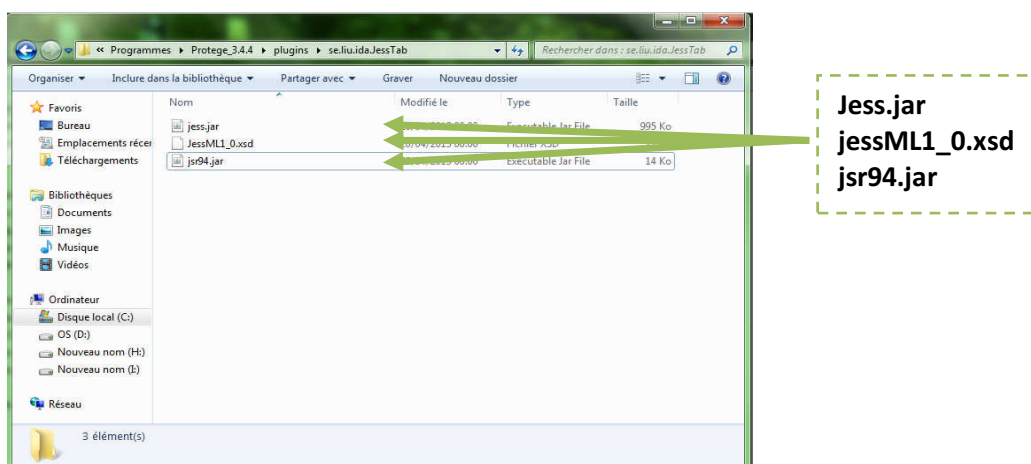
« Programmes ▸ Protege_3.4.4 ▸ plugins ▸ se.liu.ida.JessTab

Rechercher dans : se.liu.ida.JessTab

Organiser ▾ Inclure dans la bibliothèque ▾ Partager avec ▾ Graver Nouveau dossier

Favoris
Bureau
Emplacements réce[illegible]
Téléchargements

Bibliothèques
Documents
Images
Musique
Vidéos

Ordinateur
Disque local (C:)
OS (D:)
Nouveau nom (H:)
Nouveau nom (I:)

Réseau

| Nom | Modifié le | Type | Taille |
|---|---|---|---|
| jess.jar | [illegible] | Executable Jar File | 995 Ko |
| JessML1_0.xsd | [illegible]/04/2013 00:00 | Fichier XSD | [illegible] |
| jsr94.jar | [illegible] 00:00 | Executable Jar File | 14 Ko |

3 élément(s)

Jess.jar
jessML1_0.xsd
jsr94.jar